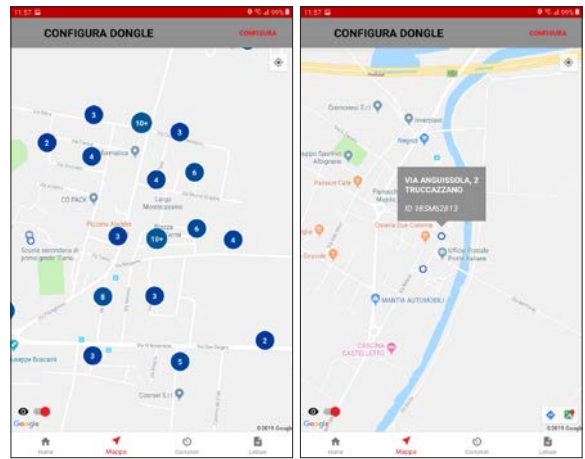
11:57 99%

CONFIGURA DONGLE

CONFIGURA

3
10+
2
3
4
Farmacia
4
6
CO.PACK
Largo Monteggiano
Pizzeria Aladino
3
10+
6
4
Scuola secondaria di primo grado "Carlo
8
3
2
3
5
Coswell S.r.l.

Google
©2019 Google

Home
Mappa
Contatori
Letture

11:57 99%

CONFIGURA DONGLE

CONFIGURA

Greenoteci S.r.l.
Napoli
Gruppo Sportivo Albignano
Paradiso Cafe
VIA ANGUISSOLA, 2
TRUCCAZZANO
ID 16SM62813
Osteria Due Cortine
Officina Portale Ponte Italiano
Gnocchi
MANTIA AUTOMOBILI
CASCINA CASTELLETTO

Google
©2019 Google

Home
Mappa
Contatori
Letture